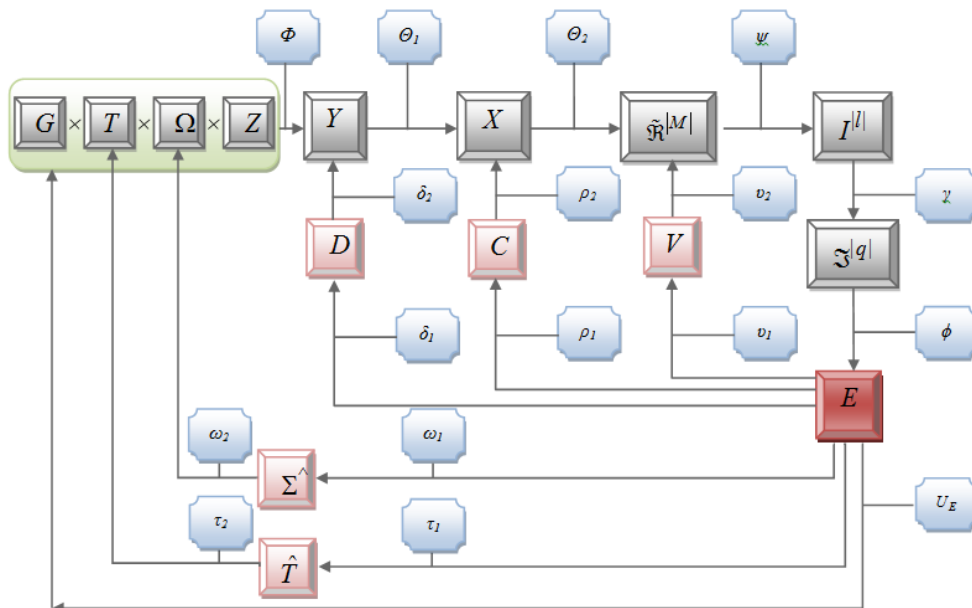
$G$ × $T$ × $\Omega$ × $Z$

$\Phi$

$Y$

$\Theta_1$

$X$

$\Theta_2$

$\tilde{\Re}^{|M|}$

$\psi$

$I^{|l|}$

$\delta_2$

$D$

$\rho_2$

$C$

$\upsilon_2$

$V$

$\gamma$

$\Im^{|q|}$

$\delta_1$

$\rho_1$

$\upsilon_1$

$\phi$

$E$

$\omega_2$

$\omega_1$

$\hat{\Sigma}$

$U_E$

$\tau_2$

$\tau_1$

$\hat{T}$